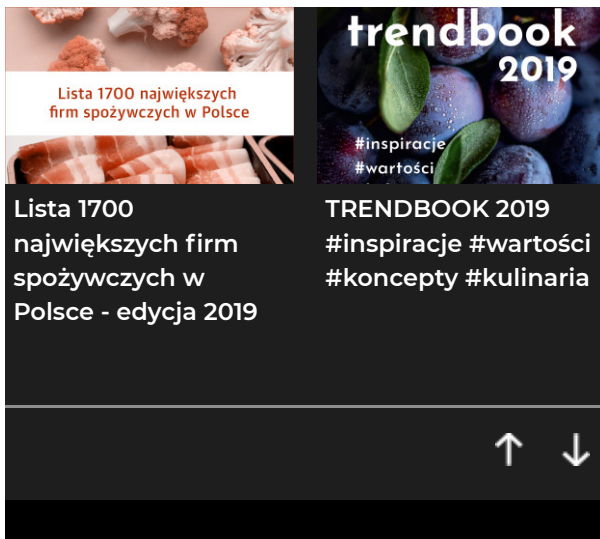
Lista 1700 największych firm spożywczych w Polsce

trendbook 2019

#inspiracje
#wartości

Lista 1700 największych firm spożywczych w Polsce - edycja 2019

TRENDBOOK 2019 #inspiracje #wartości #koncepty #kulinaria

↑ ↓